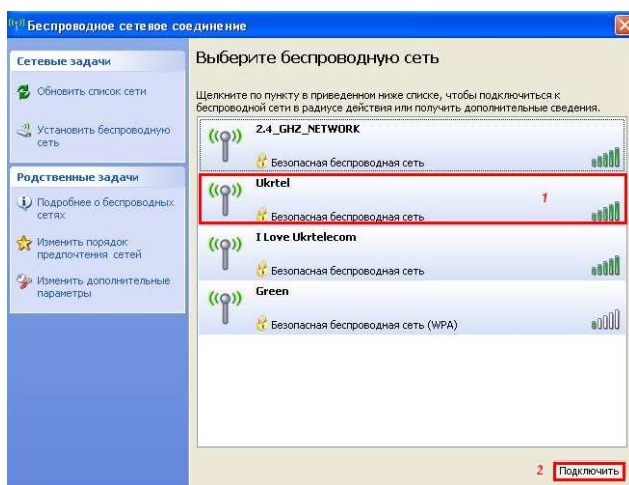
Беспроводное сетевое соединение

Сетевые задачи

Обновить список сети

Установить беспроводную сеть

Родственные задачи

Подробнее о беспроводных сетях

Изменить порядок предпочтения сетей

Изменить дополнительные параметры

Выберите беспроводную сеть

Щелкните по пункту в приведенном ниже списке, чтобы подключиться к беспроводной сети в радиусе действия или получить дополнительные сведения.

2.4_GHZ_NETWORK
Безопасная беспроводная сеть

Ukrtel
Безопасная беспроводная сеть
1

I Love Ukrtelecom
Безопасная беспроводная сеть

Green
Безопасная беспроводная сеть (WPA)

2 Подключить